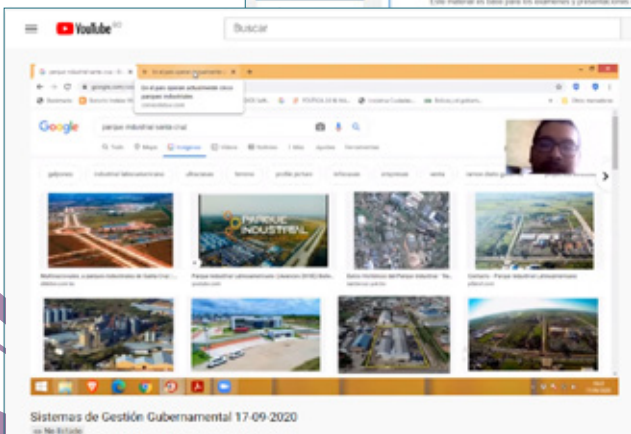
YouTube BO

Buscar

Este material es base para los exámenes y presentaciones

parque industrial santa cruz

En el país operan actualmente cinco parques industriales

Google

parque industrial santa cruz

Todo   Mapas   Imágenes   Videos   Noticias   Más   Ajustes   Herramientas

galpones   industrial latinoamericano   ofrecieron   terreno   profile jornal   infocauso   empresas   venta

PARQUE INDUSTRIAL

Sistemas de Gestión Gubernamental 17-09-2020

No listado